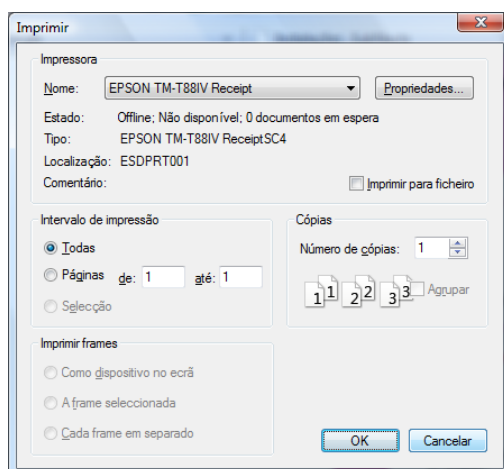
Imprimir

Impressora

Nome: EPSON TM-T88IV Receipt

Propriedades...

Estado: Offline; Não disponível; 0 documentos em espera

Tipo: EPSON TM-T88IV ReceiptSC4

Localização: ESDPRT001

Comentário:

Imprimir para ficheiro

Intervalo de impressão

Todas

Páginas de: 1 até: 1

Selecção

Cópias

Número de cópias: 1

1 1 2 2 3 3

Agrupar

Imprimir frames

Como dispositivo no ecrã

A frame seleccionada

Cada frame em separado

OK

Cancelar